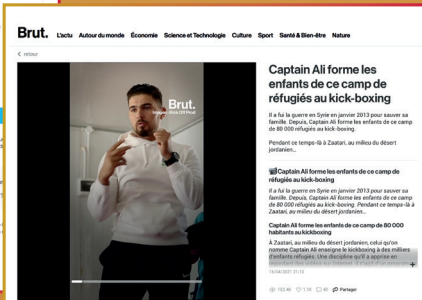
Brut. L'actu Autour du monde Économie Science et Technologie Culture Sport Santé & Bien-être Nature

< retour

Brut.

Captain Ali forme les enfants de ce camp de réfugiés au kick-boxing

Il a fui la guerre en Syrie en janvier 2013 pour sauver sa famille. Depuis, Captain Ali forme les enfants de ce camp de 80 000 réfugiés au kick-boxing.

Pendant ce temps-là à Zaatari, au milieu du désert jordanien...

Captain Ali forme les enfants de ce camp de réfugiés au kick-boxing

Il a fui la guerre en Syrie en janvier 2013 pour sauver sa famille. Depuis, Captain Ali forme les enfants de ce camp de 80 000 réfugiés au kick-boxing. Pendant ce temps-là à Zaatari, au milieu du désert jordanien...

Captain Ali forme les enfants de ce camp de 80 000 habitants au kickboxing

À Zaatari, au milieu du désert jordanien, celui qu'on nomme Captain Ali enseigne le kickboxing à des milliers d'enfants réfugiés. Une discipline qu'il a apprise en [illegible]

16/04/2021 21:12

153.4K 1.5K 40 Partager